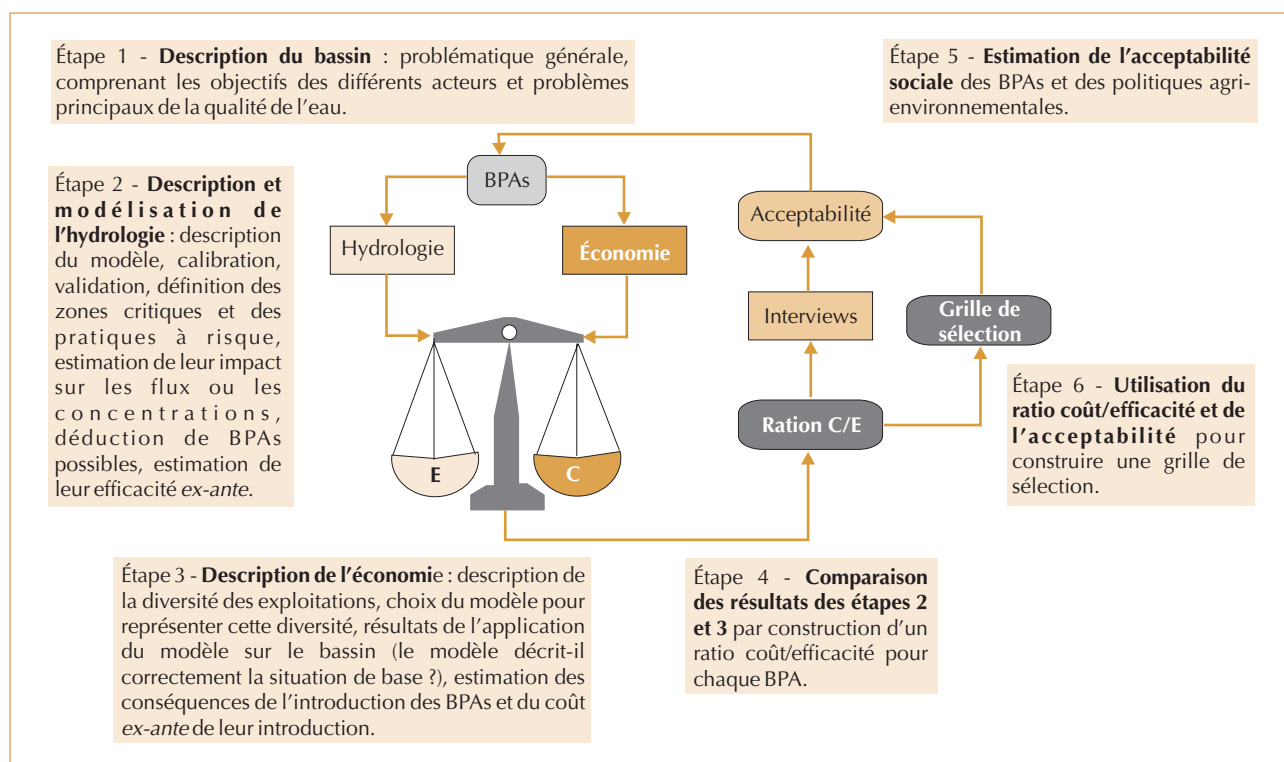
Étape 1 - **Description du bassin** : problématique générale, comprenant les objectifs des différents acteurs et problèmes principaux de la qualité de l'eau.

Étape 5 - **Estimation de l'acceptabilité sociale** des BPAs et des politiques agri-environnementales.

Étape 2 - **Description et modélisation de l'hydrologie** : description du modèle, calibration, validation, définition des zones critiques et des pratiques à risque, estimation de leur impact sur les flux ou les concentrations, déduction de BPAs possibles, estimation de leur efficacité *ex-ante*.

BPAs

Hydrologie

Économie

Acceptabilité

Interviews

Grille de sélection

E

C

Ration C/E

Étape 6 - **Utilisation du ratio coût/efficacité et de l'acceptabilité** pour construire une grille de sélection.

Étape 3 - **Description de l'économi**e : description de la diversité des exploitations, choix du modèle pour représenter cette diversité, résultats de l'application du modèle sur le bassin (le modèle décrit-il correctement la situation de base ?), estimation des conséquences de l'introduction des BPAs et du coût *ex-ante* de leur introduction.

Étape 4 - **Comparaison des résultats des étapes 2 et 3** par construction d'un ratio coût/efficacité pour chaque BPA.